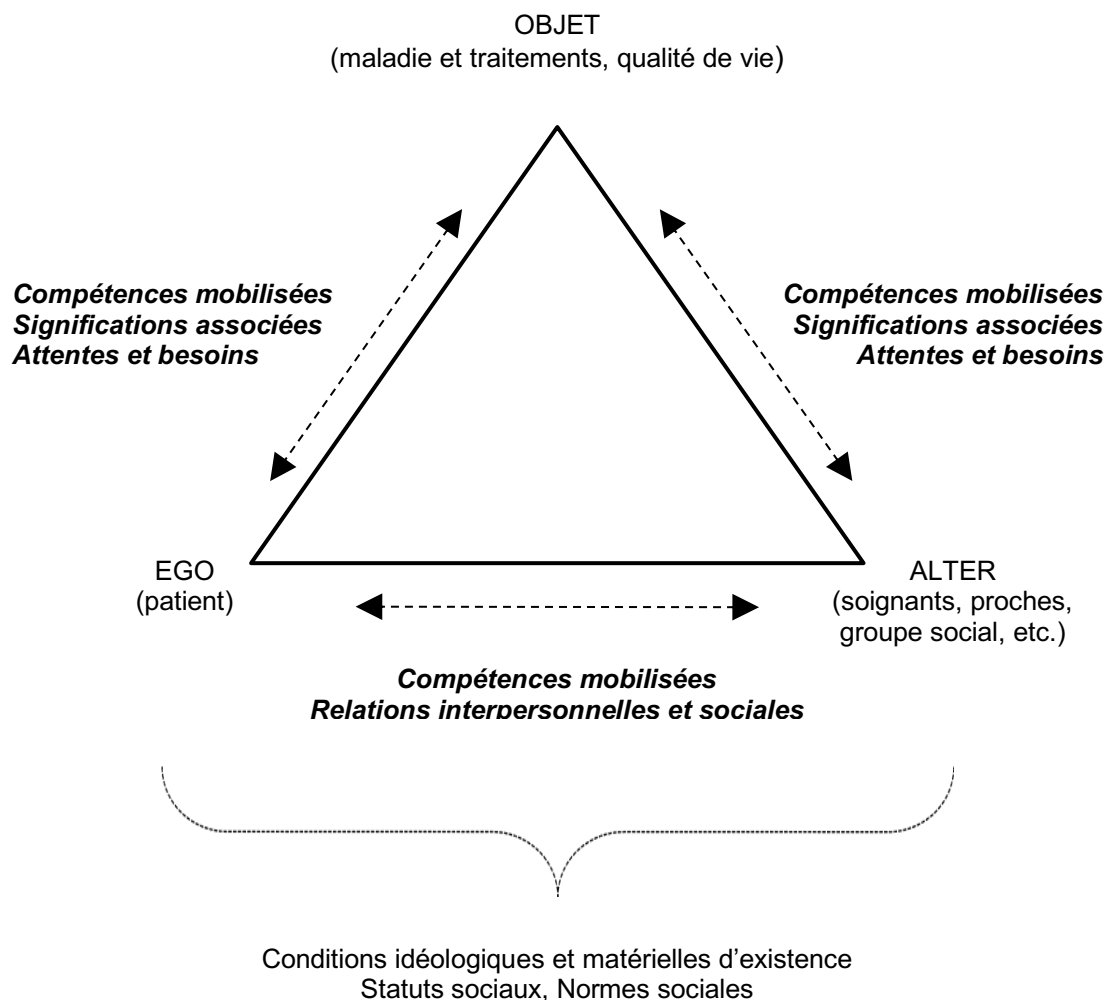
OBJET
(maladie et traitements, qualité de vie)

Compétences mobilisées
Significations associées
Attentes et besoins

Compétences mobilisées
Significations associées
Attentes et besoins

EGO
(patient)

ALTER
(soignants, proches, groupe social, etc.)

Compétences mobilisées
Relations interpersonnelles et sociales

Conditions idéologiques et matérielles d'existence
Statuts sociaux, Normes sociales